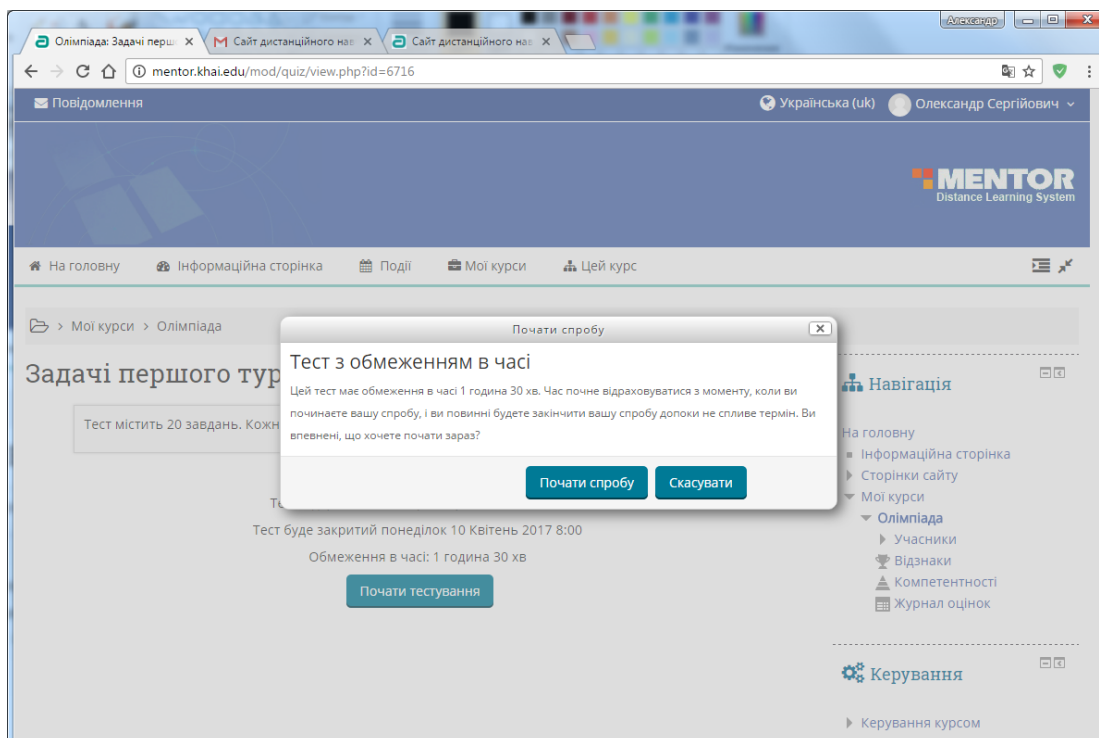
Александр

Олімпіада: Задачі перш ×
Сайт дистанційного нав ×
Сайт дистанційного нав ×

mentor.khai.edu/mod/quiz/view.php?id=6716

Повідомлення

Українська (uk)
Олександр Сергійович

MENTOR
Distance Learning System

На головну
Інформаційна сторінка
Події
Мої курси
Цей курс

> Мої курси > Олімпіада

Задачі першого тур

Тест містить 20 завдань. Кожн

Те

Тест буде закритий понеділок 10 Квітень 2017 8:00

Обмеження в часі: 1 година 30 хв

Почати тестування

Почати спробу

Тест з обмеженням в часі

Цей тест має обмеження в часі 1 година 30 хв. Час почне відраховуватися з моменту, коли ви починаєте вашу спробу, і ви повинні будете закінчити вашу спробу допоки не спливе термін. Ви впевнені, що хочете почати зараз?

Почати спробу
Скасувати

Навігація

На головну
Інформаційна сторінка
Сторінки сайту
Мої курси
Олімпіада
Учасники
Відзнаки
Компетентності
Журнал оцінок

Керування

Керування курсом